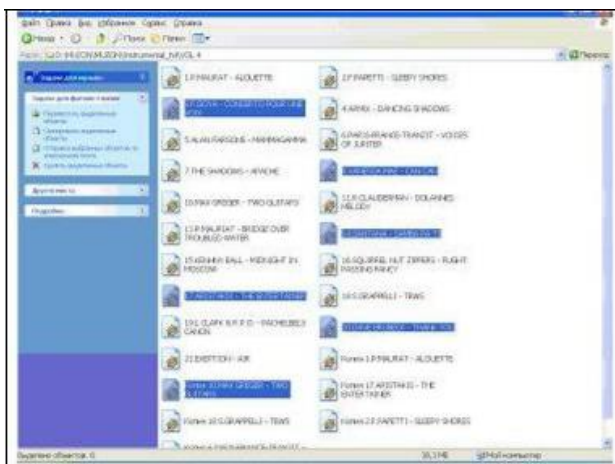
Файл Правка Вид Избранное Сервис Справка
Назад Поиск Папки
Адрес: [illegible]
Переход

Задачи для музыки
Задачи для файлов и папок
Переименовать выделенные объекты
Переместить выделенные объекты
Копировать выделенные объекты
Отправить выделенные объекты по электронной почте
Удалить выделенные объекты
Другие места
Подробно

1 P.MAURIAT - ALOUETTE
2 F.PARETTI - SLEEPY SHORES
3 F.GOYA - CONCERTO POUR UNE VOIX
4 ARMIK - DANCING SHADOWS
5 ALAN PARSONS - MAMMAGAMMA
6 PARIS-FRANCE-TRANSIT - VOICES OF JUPITER
7 THE SHADOWS - APACHE
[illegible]
10 FAKA GREGER - TWO GUITARS
11 R.CLAIDERMAN - DOLANNES MELODY
12 P.MAURIAT - BRIDGE OVER TROUBLED WATER
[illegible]
15 KENNY BALL - MIDNIGHT IN MOSCOW
16 SQUIRREL NUT ZIPPERS - FLIGHT PASSING FANCY
17 ARISTAKIS - THE ENTERTAINER
18 S.GRAPPELLI - TEWS
19 L.CLARK N.P.F.O - PACHELBEL'S CANON
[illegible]
21 EXISTENCE - AIR
Копия 1 P.MAURIAT - ALOUETTE
Копия 10 FAKA GREGER - TWO GUITARS
Копия 17 ARISTAKIS - THE ENTERTAINER
Копия 18 S.GRAPPELLI - TEWS
Копия 2 F.PARETTI - SLEEPY SHORES
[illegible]

Выделено объектов: 6
35,1 МБ
Мой компьютер